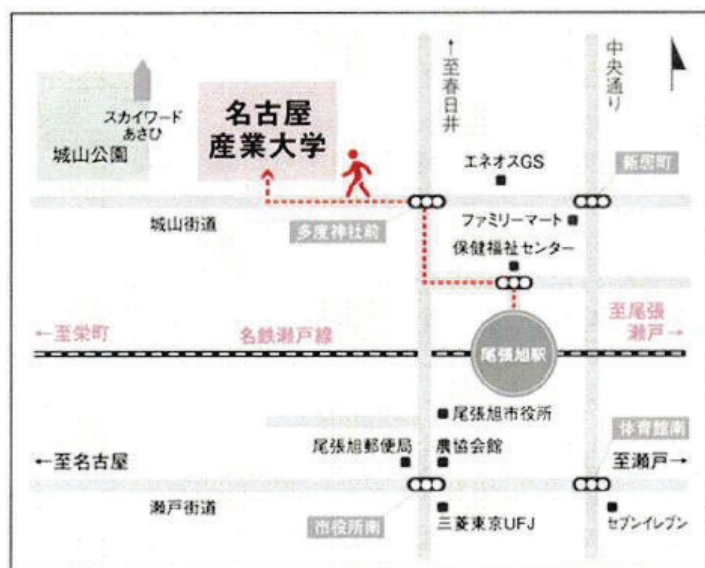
スカイワード あさひ

城山公園

名古屋 産業大学

↑至春日井

中央通り

エネオスGS

新居町

城山街道

多度神社前

ファミリーマート

保健福祉センター

←至栄町

名鉄瀬戸線

尾張旭駅

至尾張瀬戸→

尾張旭市役所

体育館南

←至名古屋

尾張旭郵便局

農協会館

至瀬戸→

瀬戸街道

市役所南

三菱東京UFJ

セブンイレブン